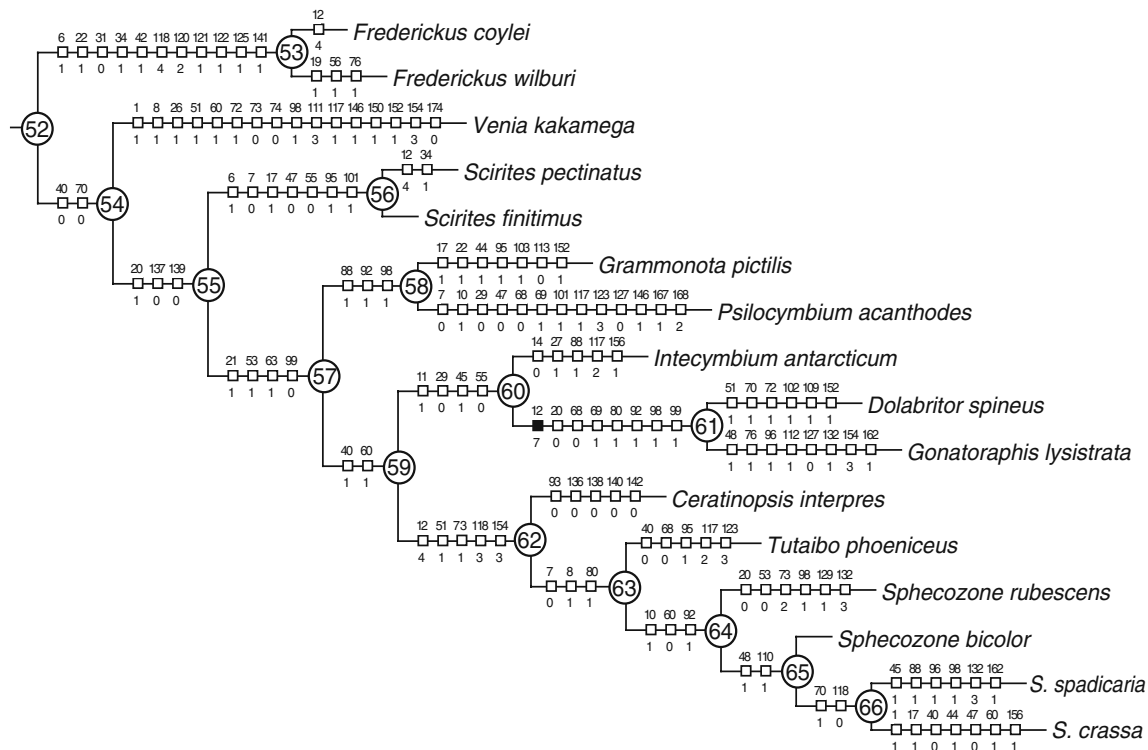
52

6 22 31 34 42 118 120 121 122 125 141
1 1 0 1 1 4 2 1 1 1 1
53
12
4
Frederickus coylei
19 56 76
1 1 1
Frederickus wilburi

1 8 26 51 60 72 73 74 98 111 117 146 150 152 154 174
1 1 1 1 1 1 0 0 1 3 1 1 1 1 3 0
Venia kakamega

40 70
0 0
54

6 7 17 47 55 95 101
1 0 1 0 0 1 1
56
12 34
4 1
Scirites pectinatus
Scirites finitimus

20 137 139
1 0 0
55

88 92 98
1 1 1
58
17 22 44 95 103 113 152
1 1 1 1 1 0 1
Grammonota pictilis
7 10 29 47 68 69 101 117 123 127 146 167 168
0 1 0 0 0 1 1 1 3 0 1 1 2
Psilocymbium acanthodes

21 53 63 99
1 1 1 0
57

11 29 45 55
1 0 1 0
60
14 27 88 117 156
0 1 1 2 1
Intecymbium antarcticum
12 20 68 69 80 92 98 99
7 0 0 1 1 1 1 1
61
51 70 72 102 109 152
1 1 1 1 1 1
Dolabritor spineus
48 76 96 112 127 132 154 162
1 1 1 1 0 1 3 1
Gonatoraphis lysistrata

40 60
1 1
59

93 136 138 140 142
0 0 0 0 0
Ceratinopsis interpres

12 51 73 118 154
4 1 1 3 3
62

40 68 95 117 123
0 0 1 2 3
Tutaibo phoeniceus

7 8 80
0 1 1
63

20 53 73 98 129 132
0 0 2 1 1 3
Sphecozone rubescens

10 60 92
1 0 1
64

Sphecozone bicolor
48 110
1 1
65

45 88 96 98 132 162
1 1 1 1 3 1
S. spadicaria
70 118
1 0
66
1 17 40 44 47 60 156
1 1 0 1 0 1 1
S. crassa